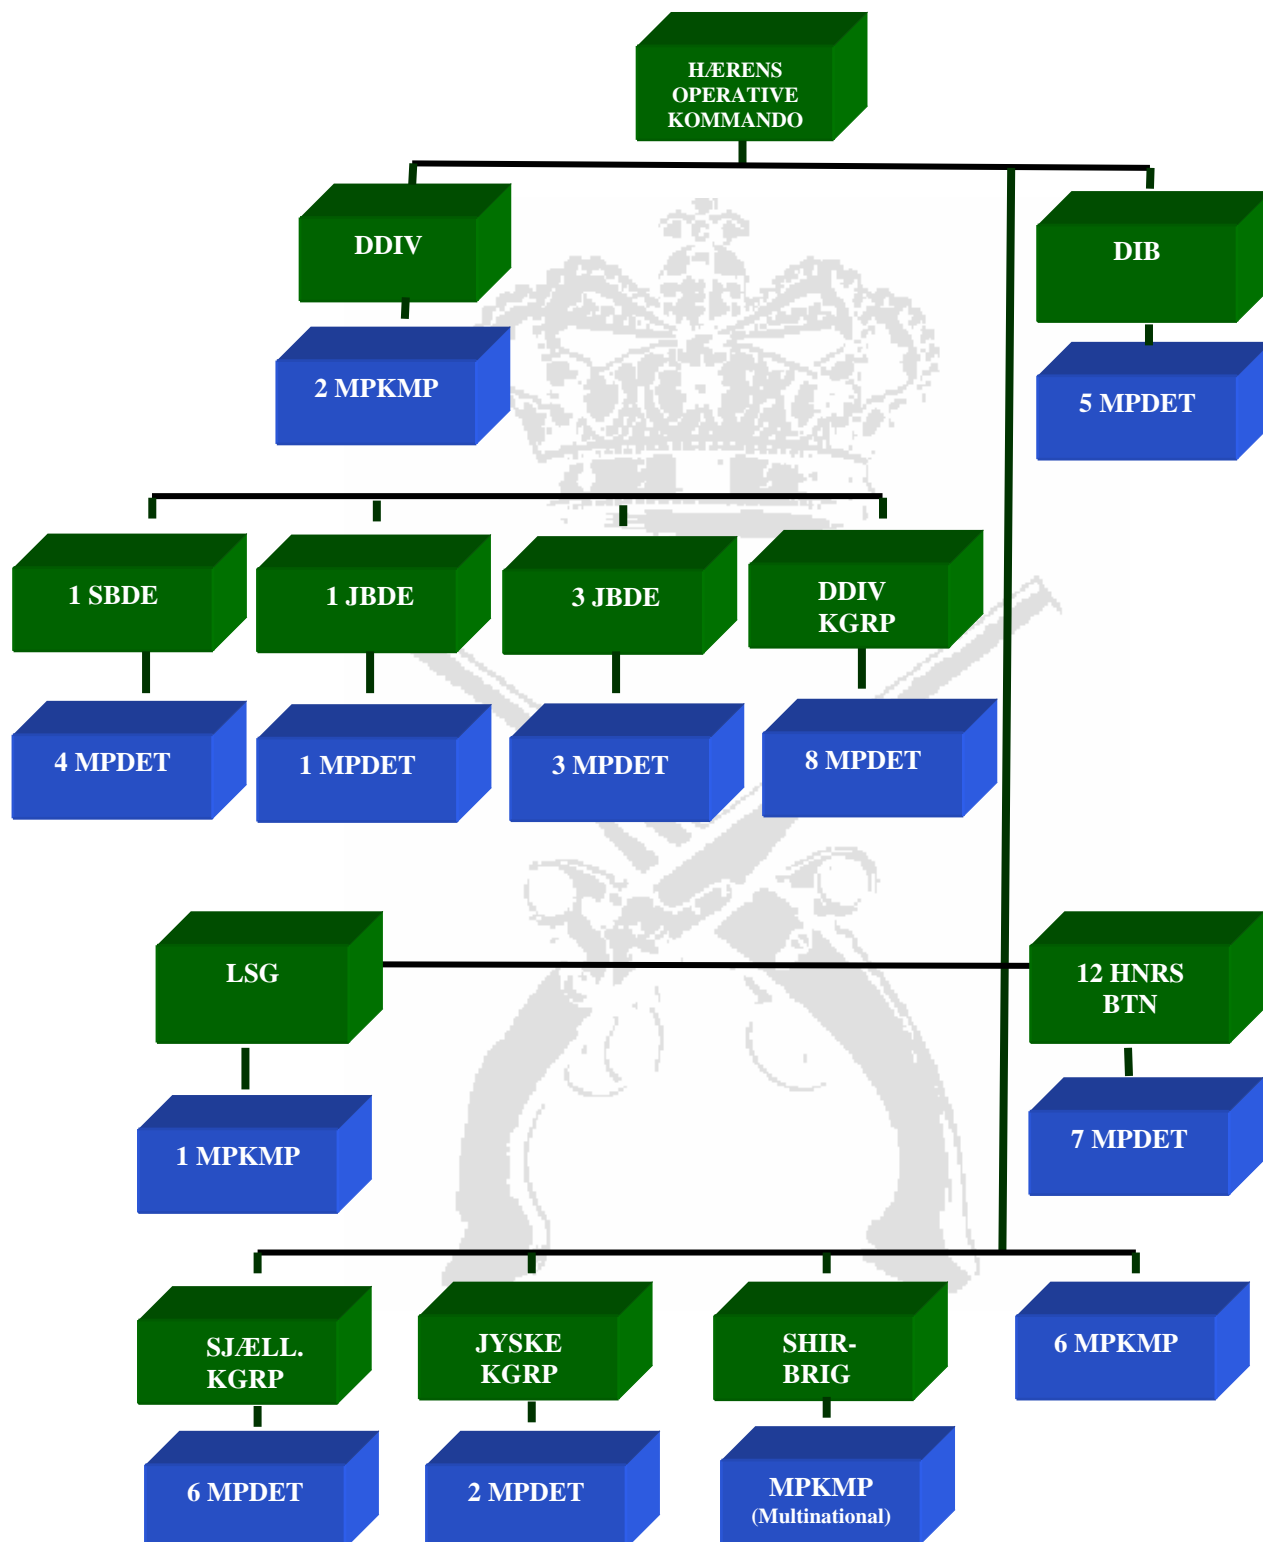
HÆRENS OPERATIVE KOMMANDO

DDIV

2 MPKMP

DIB

5 MPDET

1 SBDE

1 JBDE

3 JBDE

DDIV KGRP

4 MPDET

1 MPDET

3 MPDET

8 MPDET

LSG

12 HNRS BTN

1 MPKMP

7 MPDET

SJÆLL. KGRP

JYSKE KGRP

SHIR-BRIG

6 MPKMP

6 MPDET

2 MPDET

MPKMP (Multinational)